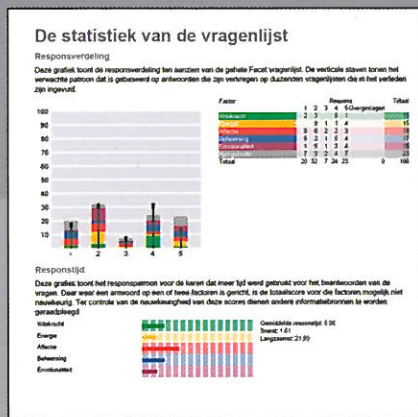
De statistiek van de vragenlijst

Responsverdeling

Deze grafiek toont de responsverdeling ten aanzien van de gehele Facet vragenlijst. De verticale staven tonen het verwachte patroon dat is gebaseerd op antwoorden die zijn verkregen op duizenden vragenlijsten die in het verleden zijn ingevuld.

100
90
80
70
60
50
40
30
20
10
0

1 2 3 4 5

| Factor | 1 | 2 | 3 | 4 | 5 | Overgeslagen | Totaal |
|---|---|---|---|---|---|---|---|
| Wilskracht | 2 | 3 | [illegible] | 9 | 1 | | |
| Energie | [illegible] | 9 | 1 | 1 | 4 | | |
| Affectie | 6 | 6 | 2 | 2 | 3 | | |
| Beheersing | 9 | 2 | 1 | 5 | 4 | | |
| Emotionaliteit | 4 | 6 | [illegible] | 2 | 6 | | |
| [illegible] | 7 | 5 | 2 | 2 | 5 | | |
| Totaal | 20 | 32 | 7 | 24 | 23 | 0 | 106 |

Responstijd

Deze grafiek toont het responspatroon voor de kenen dat meer tijd werd gebruikt voor het beantwoorden van de vragen. Daar waar een antwoord op een of twee factoren is gericht, is de totaalscore voor die factoren mogelijk niet nauwkeurig. Ter controle van de nauwkeurigheid van deze scores dienen andere informatiebronnen te worden geraadpleegd

Wilskracht
Energie
Affectie
Beheersing
Emotionaliteit

Gemiddelde responstijd: 5.06
Snelst: 1.61
Langzaamst: 21.89